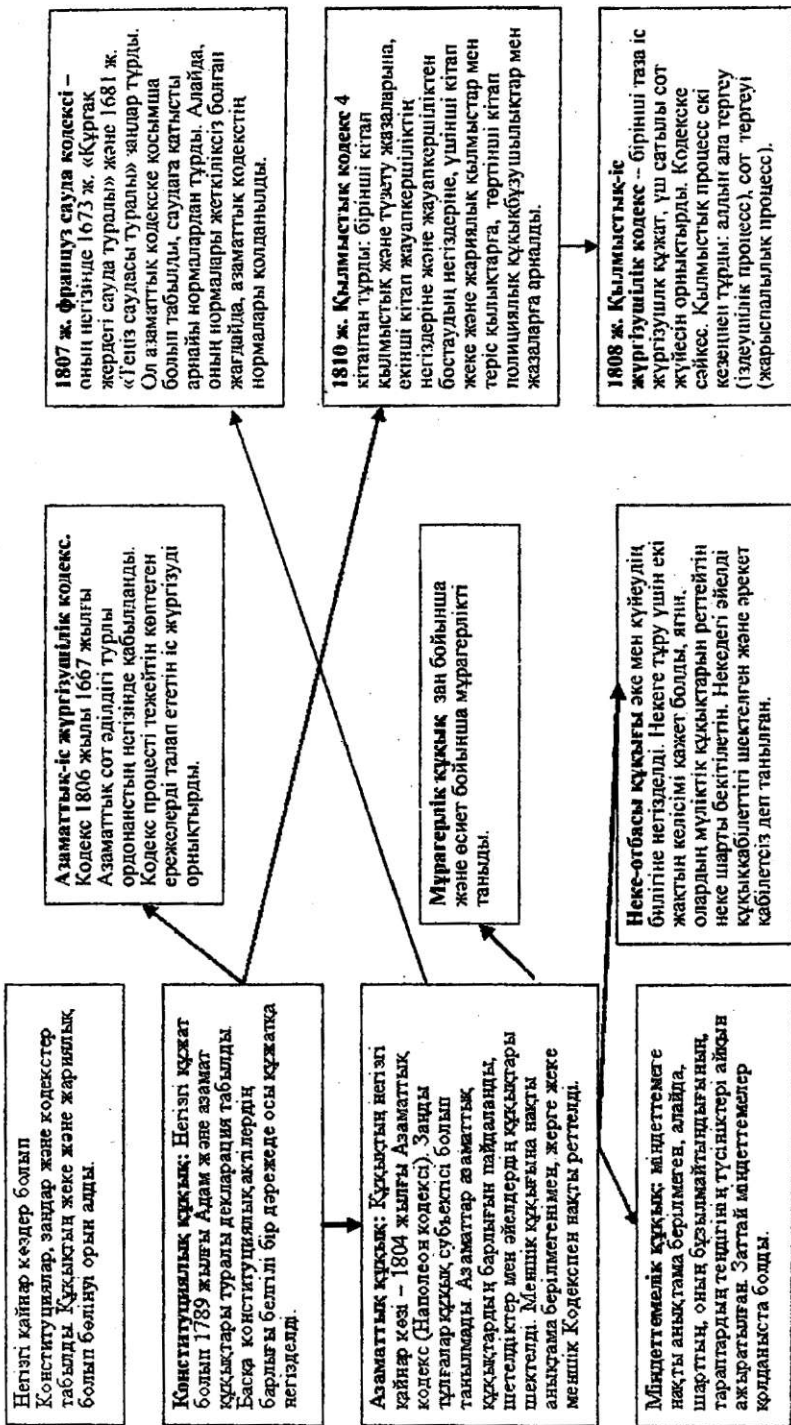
Негізгі қайнар көздер болып Конституциялар, заңдар және кодекстер табылды. Құқықтың жеке және жариялық болып бөлінуі орын алды.

Конституциялық құқық: Негізгі құжат болып 1789 жылғы Адам және азамат құқықтары туралы декларация табылды. Басқа конституциялық актілердің барлығы белгілі бір дәрежеде осы құжатқа негізделді.

Азаматтық құқық: Құқықтың негізгі қайнар көзі – 1804 жылғы Азаматтық кодекс (Наполеон кодексі). Заңды тұлғалар құқық субъектісі болып танылмады. Азаматтар азаматтық құқықтардың барлығын пайдаланды, шетелдіктер мен әйелдердің құқықтары шектелді. Меншік құқығына нақты анықтама берілмегенімен, жерге жеке меншік Кодекспен нақты реттелді.

Міндеттемелік құқық: міндеттемеге нақты анықтама берілмеген, алайда, шарттың, оның бұзылмайтындығының, тараптардың теңдігінің түсініктері айқын ажыратылған. Заттай міндеттемелер қолданыста болды.

Азаматтық-іс жүргізушілік кодекс. Кодекс 1806 жылы 1667 жылғы Азаматтық сот әділдігі туралы ордонанстың негізінде қабылданды. Кодекс процесті тежейтін көптеген ережелерді талап ететін іс жүргізуді орнықтырды.

Мұрагерлік құқық заң бойынша және өсиет бойынша мұрагерлікті таныды.

Неке-отбасы құқығы әке мен күйеудің билігіне негізделді. Некеге тұру үшін екі жақтың келісімі қажет болды, яғни, олардың мүліктік құқықтарын реттейтін неке шарты бекітілетін. Некедегі әйелді құқыққабілеттілігі шектелген және әрекет қабілетсіз деп танылған.

1807 ж. француз сауда кодексі – оның негізінде 1673 ж. «Құрғақ жердегі сауда туралы» және 1681 ж. «Теңіз саудасы туралы» заңдар тұрды. Ол азаматтық кодекске қосымша болып табылды, саудаға қатысты арнайы нормалардан тұрды. Алайда, оның нормалары жеткіліксіз болған жағдайда, азаматтық кодекстің нормалары қолданылды.

1810 ж. Қылмыстық кодекс 4 кітаптан тұрды: бірінші кітап қылмыстық және түзету жазаларына, екінші кітап жауапкершіліктің негіздеріне және жауапкершіліктен босатудың негіздеріне, үшінші кітап жеке және жариялық қылмыстар мен теріс қылықтарға, төртінші кітап полициялық құқықбұзушылықтар мен жазаларға арналды.

1808 ж. Қылмыстық-іс жүргізушілік кодекс – бірінші таза іс жүргізушілік құжат, үш сатылы сот жүйесін орнықтырды. Кодекске сәйкес. Қылмыстық процесс екі кезеңнен тұрды: алдын ала тергеу (іздеушілік процесс), сот тергеуі (жарыспалылық процесс).